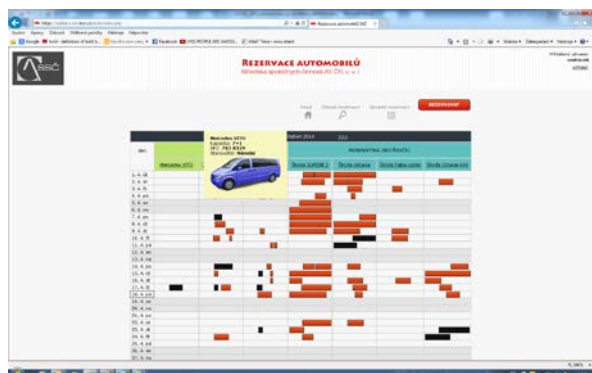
Rezervace automobilů

REZERVACE AUTOMOBILŮ

Mercedes VITO
Kapacita: 7+1
SPZ: 7A3 8328
Stanoviště: Náměšť

REZERVOVAT

Škoda SUPERB 2
Škoda Octavia
Škoda Fabia combi
Škoda Octavia 4x4

Mercedes VITO

1. 4. čt
2. 4. pá
3. 4. so
4. 4. ne
5. 4. po
6. 4. út
7. 4. st
8. 4. čt
9. 4. pá
10. 4. so
11. 4. ne
12. 4. po
13. 4. út
14. 4. st
15. 4. čt
16. 4. pá
17. 4. so
18. 4. ne
19. 4. po
20. 4. út
21. 4. st
22. 4. čt
23. 4. pá
24. 4. so
25. 4. ne
26. 4. po
27. 4. út